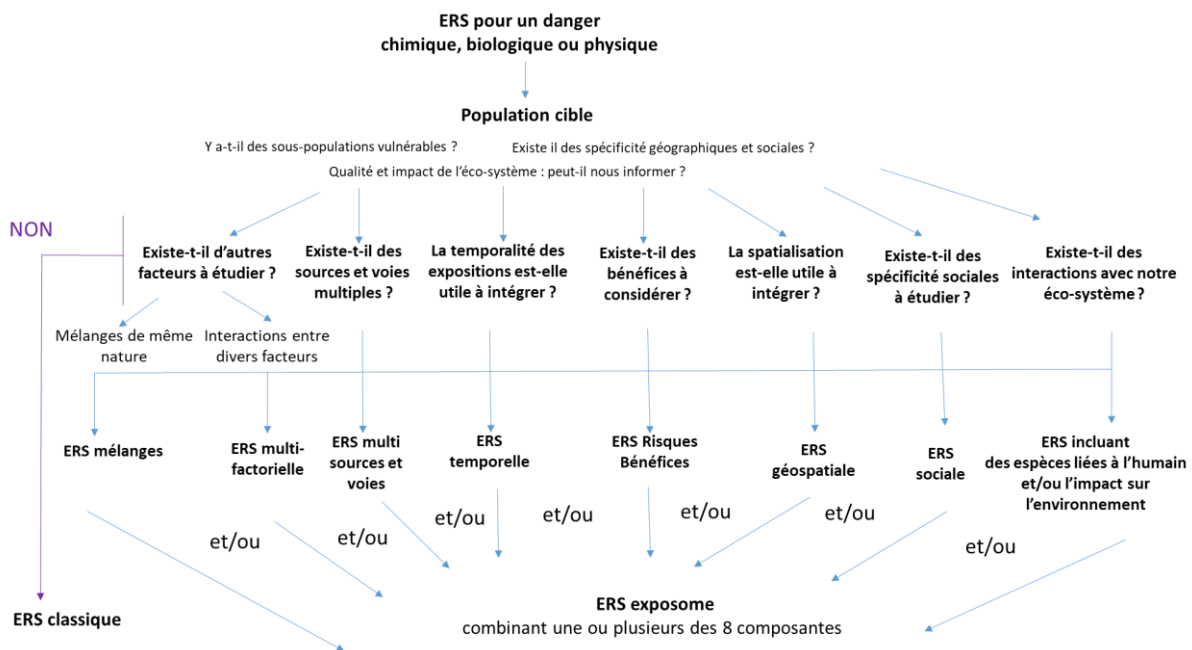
ERS pour un danger
chimique, biologique ou physique

Population cible

Y a-t-il des sous-populations vulnérables ?

Existe il des spécificité géographiques et sociales ?

Qualité et impact de l'éco-système : peut-il nous informer ?

NON

Existe-t-il d'autres facteurs à étudier ?

Existe-t-il des sources et voies multiples ?

La temporalité des expositions est-elle utile à intégrer ?

Existe-t-il des bénéfices à considérer ?

La spatialisation est-elle utile à intégrer ?

Existe-t-il des spécificité sociales à étudier ?

Existe-t-il des interactions avec notre éco-système ?

Mélanges de même nature

Interactions entre divers facteurs

ERS mélanges

ERS multi-factorielle

ERS multi sources et voies

ERS temporelle

ERS Risques Bénéfices

ERS géospatiale

ERS sociale

ERS incluant des espèces liées à l'humain et/ou l'impact sur l'environnement

et/ou

et/ou

et/ou

et/ou

et/ou

et/ou

et/ou

ERS classique

ERS exposome
combinant une ou plusieurs des 8 composantes